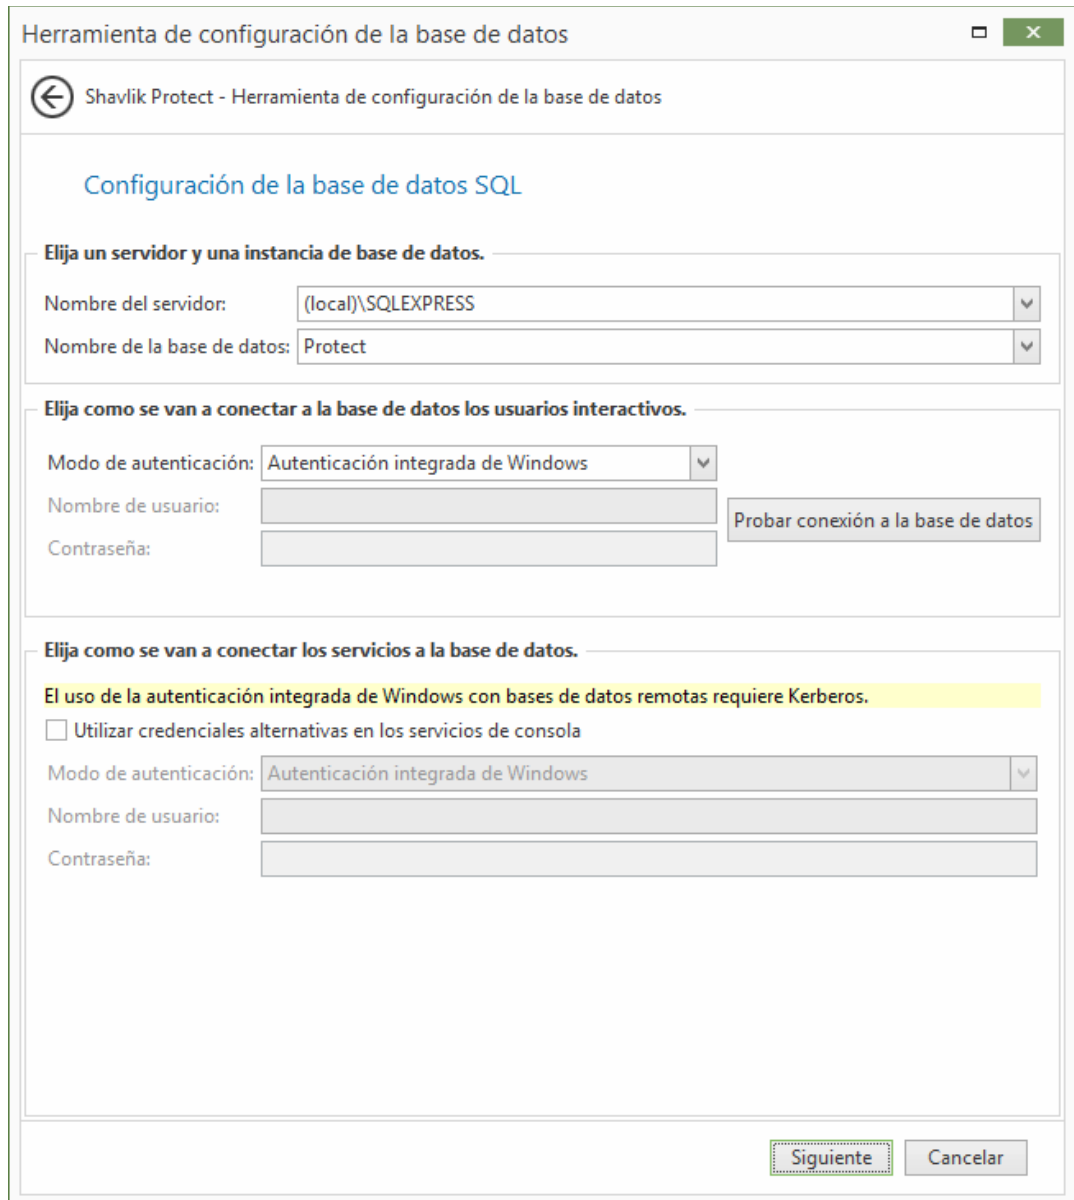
Herramienta de configuración de la base de datos

Shavlik Protect - Herramienta de configuración de la base de datos

Configuración de la base de datos SQL

Elija un servidor y una instancia de base de datos.

Nombre del servidor: (local)\SQLEXPRESS

Nombre de la base de datos: Protect

Elija como se van a conectar a la base de datos los usuarios interactivos.

Modo de autenticación: Autenticación integrada de Windows

Nombre de usuario:

Contraseña:

Probar conexión a la base de datos

Elija como se van a conectar los servicios a la base de datos.

El uso de la autenticación integrada de Windows con bases de datos remotas requiere Kerberos.

Utilizar credenciales alternativas en los servicios de consola

Modo de autenticación: Autenticación integrada de Windows

Nombre de usuario:

Contraseña:

Siguiente

Cancelar